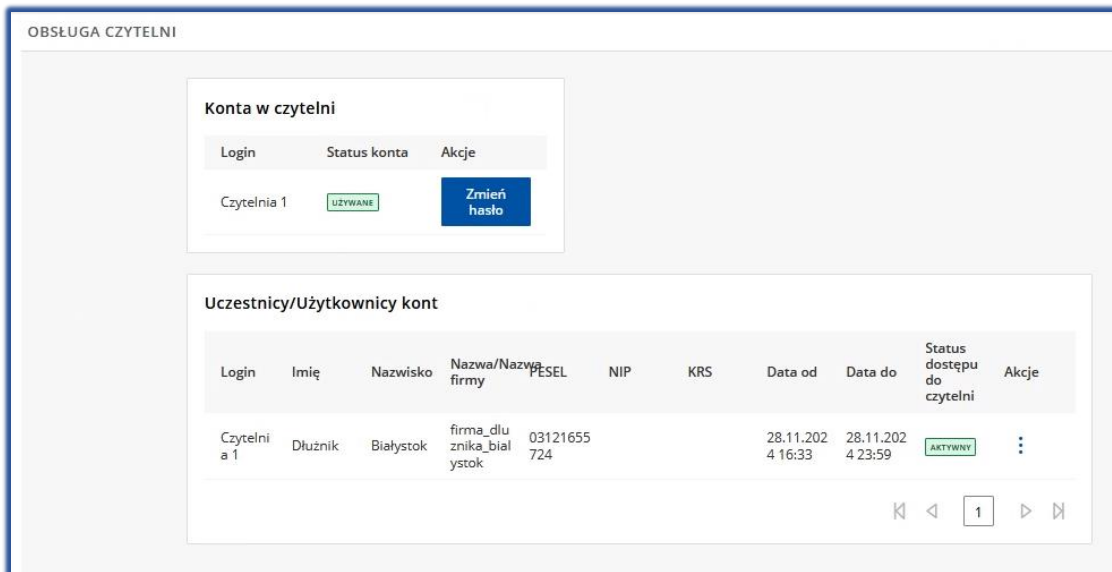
OBSŁUGA CZYTELNI

Konta w czytelni

| Login | Status konta | Akcje |
|---|---|---|
| Czytelnia 1 | UŻYWANE | Zmień hasło |

Uczestnicy/Użytkownicy kont

| Login | Imię | Nazwisko | Nazwa/Nazwa firmy | PESEL | NIP | KRS | Data od | Data do | Status dostępu do czytelni | Akcje |
|---|---|---|---|---|---|---|---|---|---|---|
| Czytelnia 1 | Dłużnik | Białystok | firma_dluznika_bialystok | 03121655724 | | | 28.11.2024 16:33 | 28.11.2024 23:59 | AKTYWNY | ⋮ |

1